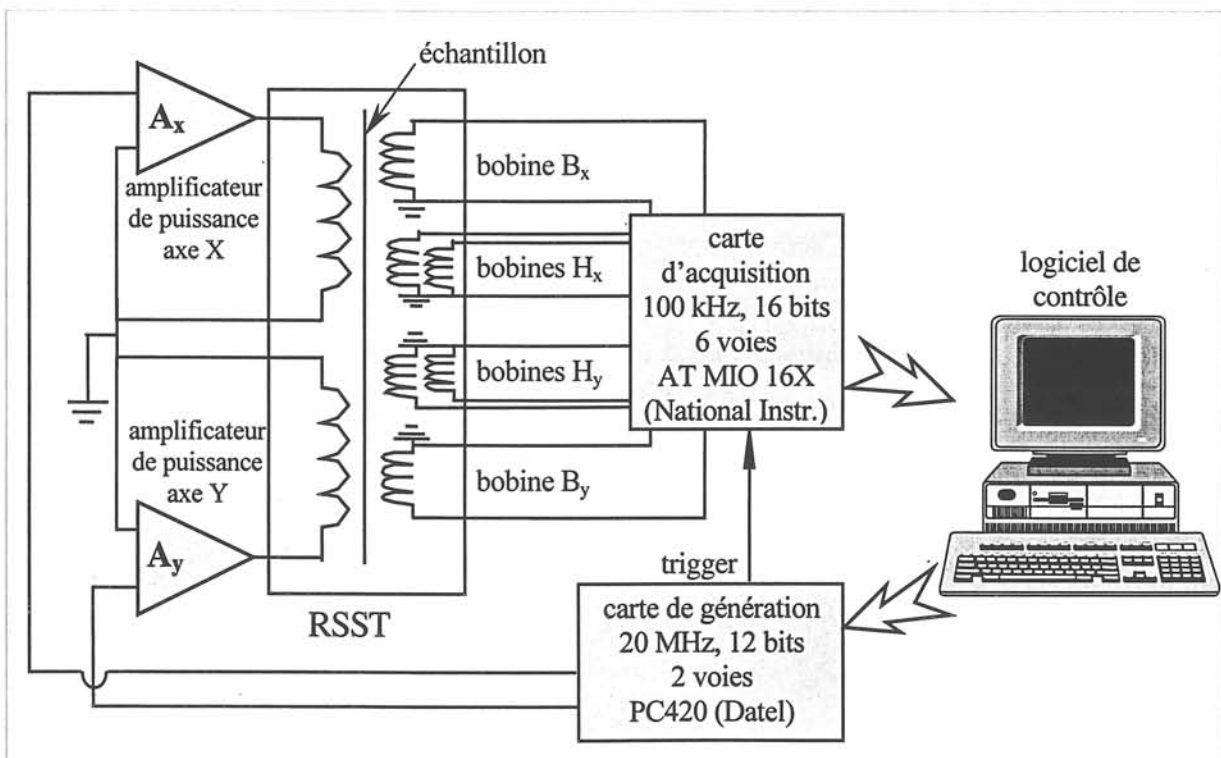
échantillon

$A_x$

amplificateur de puissance axe X

bobine $B_x$

bobines $H_x$

bobines $H_y$

bobine $B_y$

amplificateur de puissance axe Y

$A_y$

RSST

carte d'acquisition 100 kHz, 16 bits 6 voies AT MIO 16X (National Instr.)

logiciel de contrôle

trigger

carte de génération 20 MHz, 12 bits 2 voies PC420 (Datel)